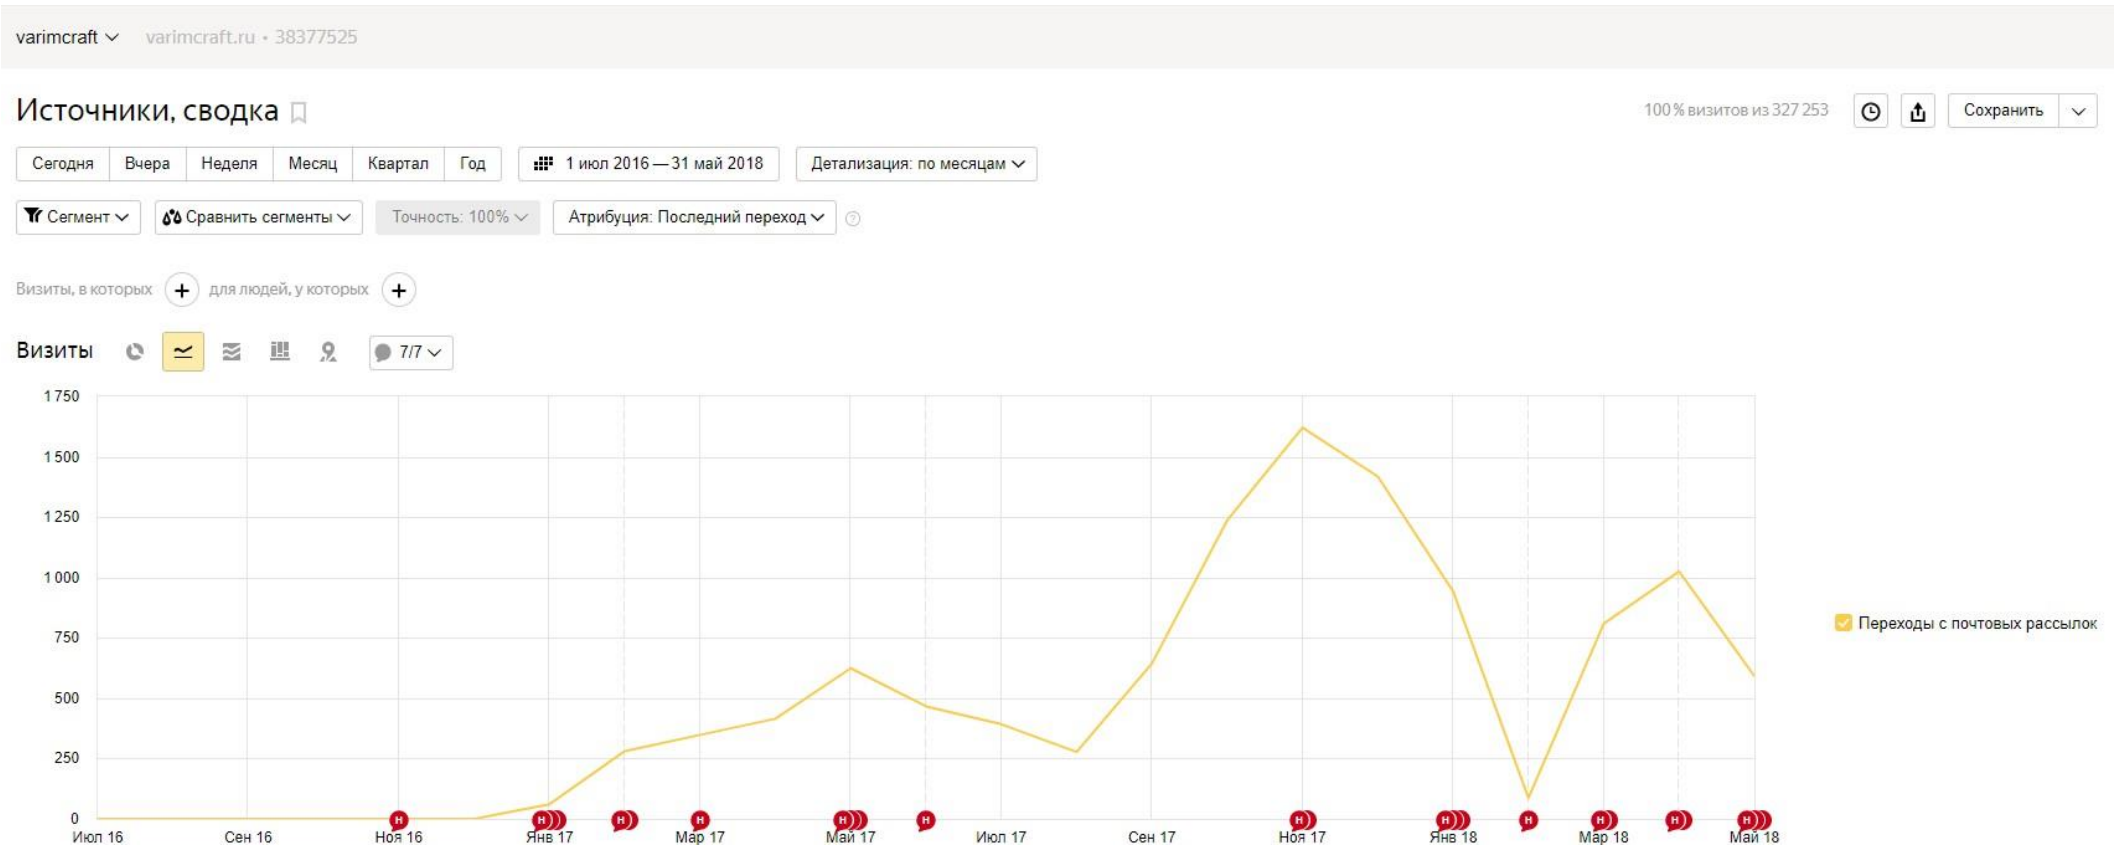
varimcraft varimcraft.ru • 38377525

Источники, сводка

100 % визитов из 327 253

Сохранить

Сегодня Вчера Неделя Месяц Квартал Год 1 июл 2016 — 31 май 2018 Детализация: по месяцам

Сегмент Сравнить сегменты Точность: 100% Атрибуция: Последний переход

Визиты, в которых + для людей, у которых +

Визиты 7/7

1 750
1 500
1 250
1 000
750
500
250
0

Июл 16 Сен 16 Ноя 16 Янв 17 Мар 17 Май 17 Июл 17 Сен 17 Ноя 17 Янв 18 Мар 18 Май 18

Переходы с почтовых рассылок